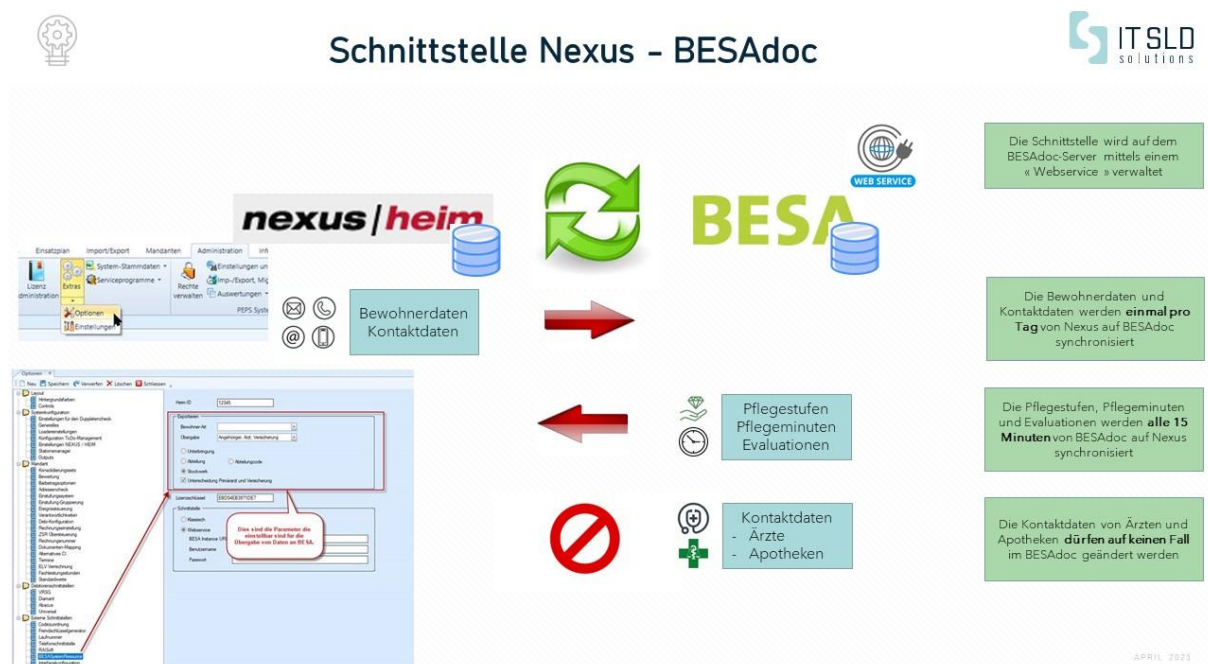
Schnittstelle Nexus - BESAdoc

IT SLD solutions

WEB SERVICE

Die Schnittstelle wird auf dem BESAdoc-Server mittels einem « Webservice » verwaltet

nexus|heim

BESA

Einsatzplan Import/Export Mandanten Administration

Lizenz Administration Extras System-Stammdaten Serviceprogramme Rechte verwalten Einstellungen Imp./Export Auswertungen PEPS System

Optionen
Einstellungen

Bewohnerdaten Kontaktdaten

Die Bewohnerdaten und Kontaktdaten werden **einmal pro Tag** von Nexus auf BESAdoc synchronisiert

Pflegestufen Pflegeminuten Evaluationen

Die Pflegestufen, Pflegeminuten und Evaluationen werden **alle 15 Minuten** von BESAdoc auf Nexus synchronisiert

Dies sind die Parameter die einstellbar sind für die Übergabe von Daten an BESA.

Kontaktdaten
- Ärzte
- Apotheken

Die Kontaktdaten von Ärzten und Apotheken **dürfen auf keinen Fall** im BESAdoc geändert werden

APRIL 2023